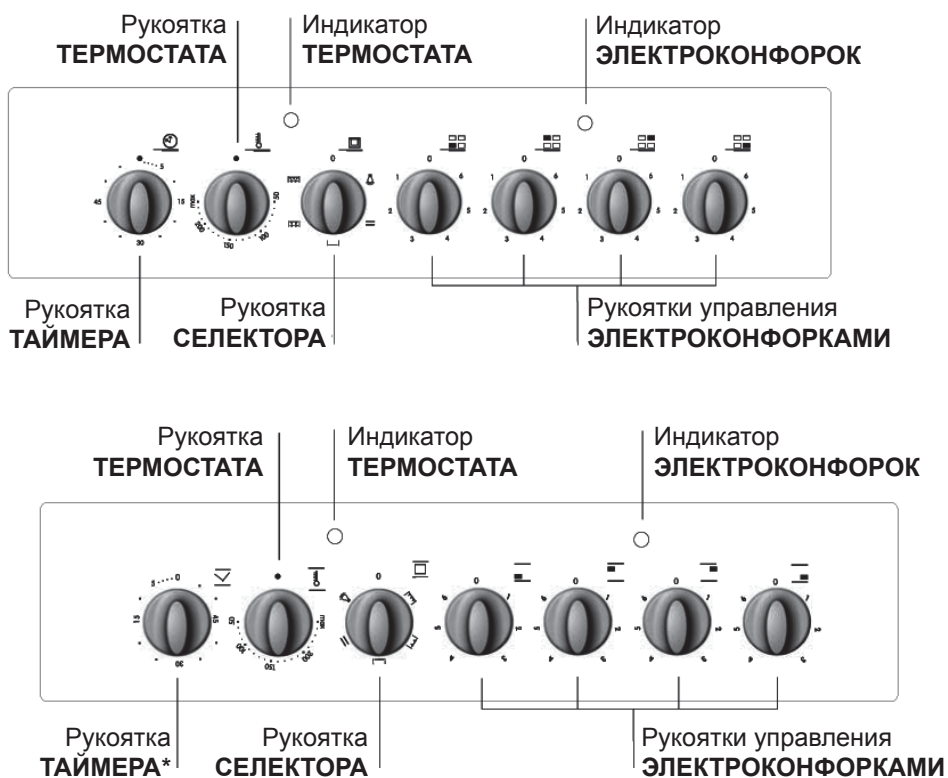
Рукоятка
ТЕРМОСТАТА

Индикатор
ТЕРМОСТАТА

Индикатор
ЭЛЕКТРОКОНФОРОК

5
45
15
30

max
50
100
150
200

0

0
1
2
3
4
5
6

0
1
2
3
4
5
6

0
1
2
3
4
5
6

0
1
2
3
4
5
6

Рукоятка
ТАЙМЕРА

Рукоятка
СЕЛЕКТОРА

Рукоятки управления
ЭЛЕКТРОКОНФОРКАМИ

Рукоятка
ТЕРМОСТАТА

Индикатор
ТЕРМОСТАТА

Индикатор
ЭЛЕКТРОКОНФОРОК

0
5
15
45
30

50
max
100
150
200

0

0
1
2
3
4
5
6

0
1
2
3
4
5
6

0
1
2
3
4
5
6

0
1
2
3
4
5
6

Рукоятка
ТАЙМЕРА*

Рукоятка
СЕЛЕКТОРА

Рукоятки управления
ЭЛЕКТРОКОНФОРКАМИ